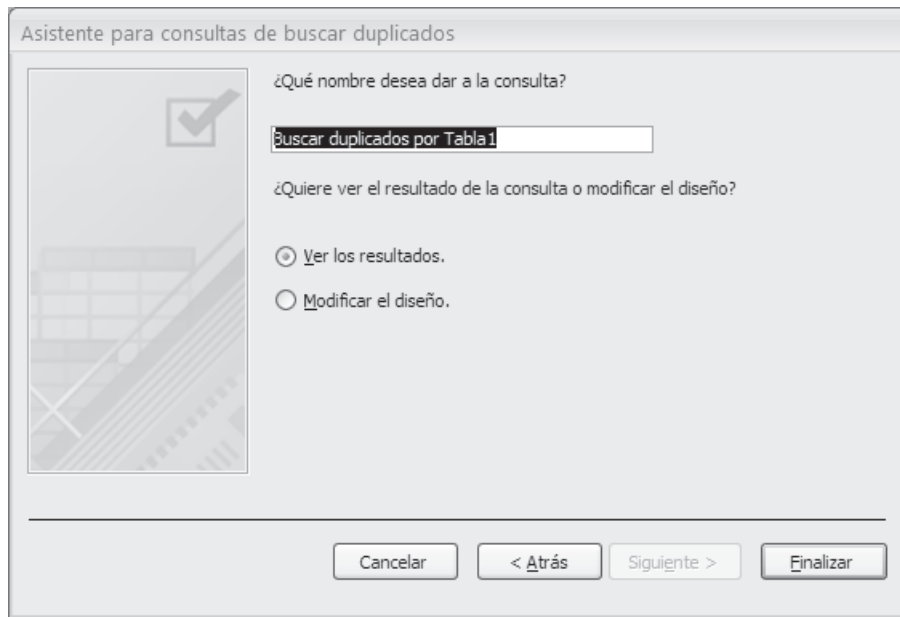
Asistente para consultas de buscar duplicados

¿Qué nombre desea dar a la consulta?

Buscar duplicados por Tabla1

¿Quiere ver el resultado de la consulta o modificar el diseño?

Ver los resultados.

Modificar el diseño.

Cancelar

< Atrás

Siguiente >

Finalizar